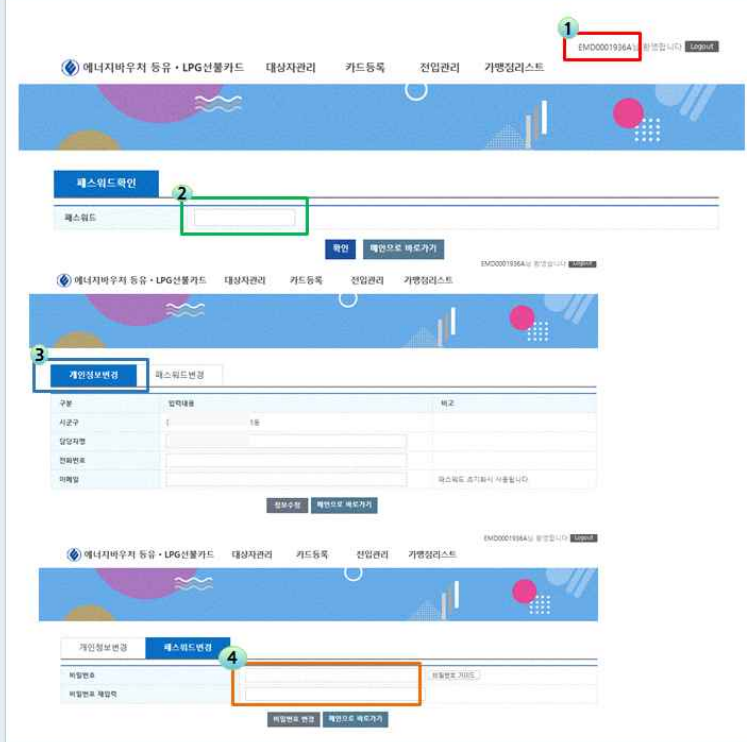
1

EMD0001936A님 환영합니다 Logout

에너지바우처 등유・LPG선불카드 대상자관리 카드등록 전입관리 가맹점리스트

패스워드확인

2

패스워드

확인 메인으로 바로가기

EMD0001936A님 환영합니다 Logout

에너지바우처 등유・LPG선불카드 대상자관리 카드등록 전입관리 가맹점리스트

3

개인정보변경 패스워드변경

| 구분 | 입력내용 | 비고 |
|---|---|---|
| 시군구 | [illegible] 1동 | |
| 담당자명 | | |
| 전화번호 | | |
| 이메일 | | 패스워드 초기화시 사용됩니다. |

정보수정 메인으로 바로가기

EMD0001936A님 환영합니다 Logout

에너지바우처 등유・LPG선불카드 대상자관리 카드등록 전입관리 가맹점리스트

개인정보변경 패스워드변경

4

비밀번호 비밀번호 가이드

비밀번호 재입력

비밀번호 변경 메인으로 바로가기